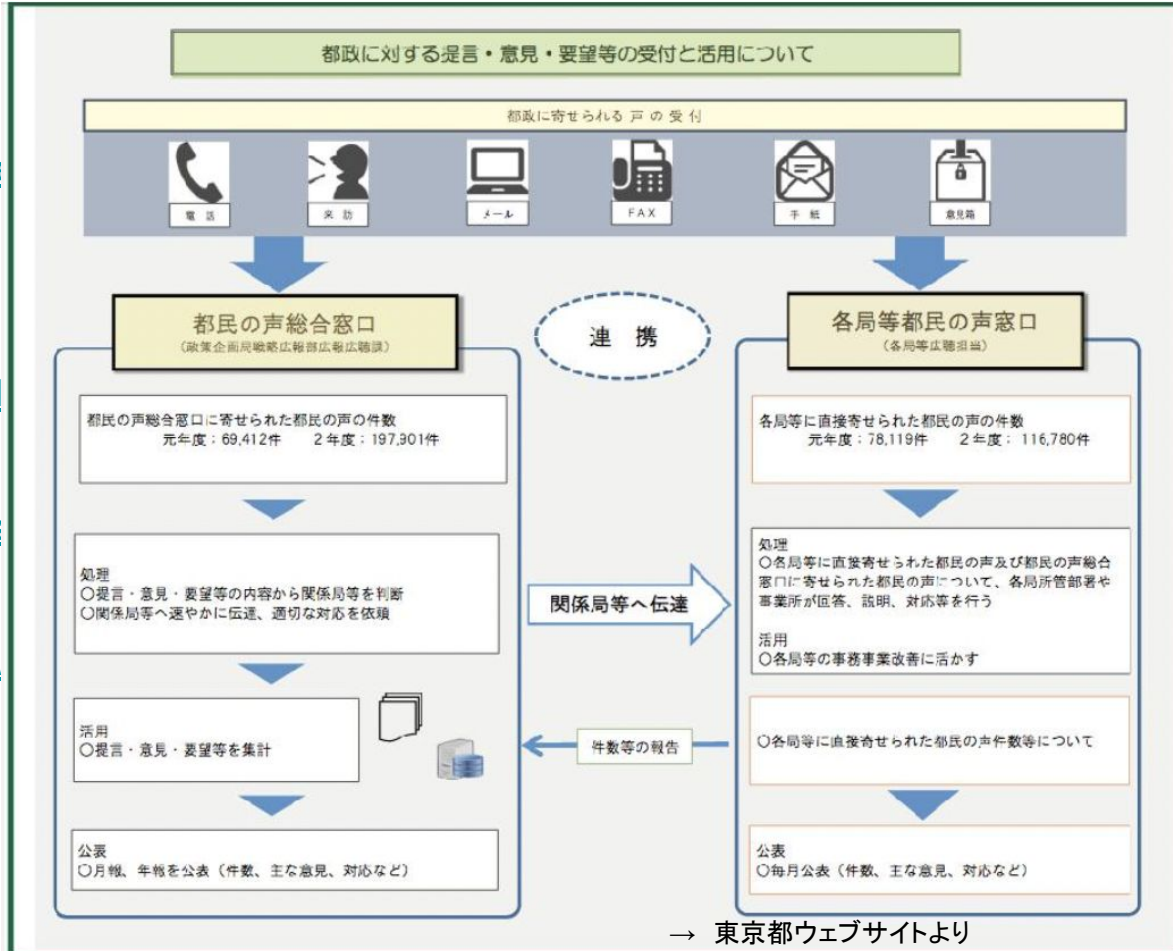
都政に対する提言・意見・要望等の受付と活用について

都政に寄せられる声の受付

電話

来訪

メール

FAX

手紙

意見箱

都民の声総合窓口
（政策企画局戦略広報部広報広聴課）

連携

各局等都民の声窓口
（各局等広聴担当）

都民の声総合窓口に寄せられた都民の声の件数
元年度：69,412件　2年度：197,901件

処理
○提言・意見・要望等の内容から関係局等を判断
○関係局等へ速やかに伝達、適切な対応を依頼

関係局等へ伝達

活用
○提言・意見・要望等を集計

件数等の報告

公表
○月報、年報を公表（件数、主な意見、対応など）

各局等に直接寄せられた都民の声の件数
元年度：78,119件　2年度：116,780件

処理
○各局等に直接寄せられた都民の声及び都民の声総合窓口に寄せられた都民の声について、各局所管部署や事業所が回答、説明、対応等を行う

活用
○各局等の事務事業改善に活かす

○各局等に直接寄せられた都民の声件数等について

公表
○毎月公表（件数、主な意見、対応など）

→ 東京都ウェブサイトより